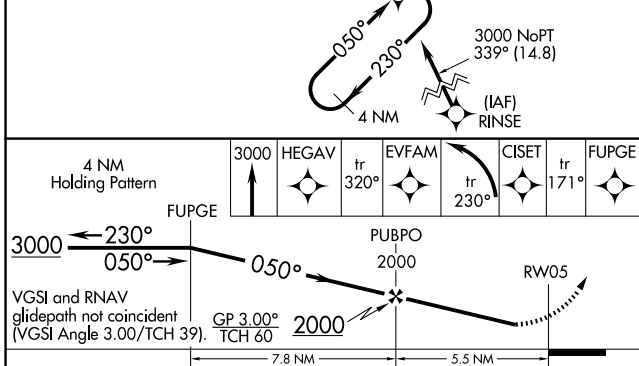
050°
230°
4 NM
3000 NoPT
339° (14.8)
(IAF)
RINSE

4 NM
Holding Pattern

| 3000 | HEGAV | tr 320° | EVFAM | tr 230° | CISET | tr 171° | FUPGE |
|---|---|---|---|---|---|---|---|

FUPGE
3000 ←230°
050°→
050°
PUBPO
2000
RW05
VGSI and RNAV glidepath not coincident (VGSI Angle 3.00/TCH 39).
$\frac{\text{GP 3.00°}}{\text{TCH 60}}$
2000
7.8 NM
5.5 NM